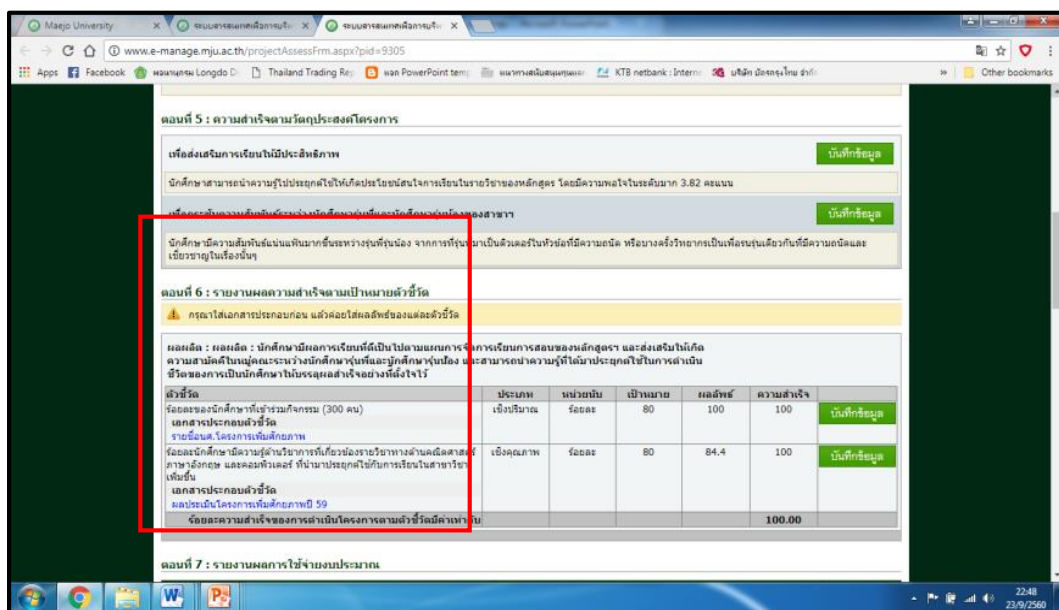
Maejo University | ระบบสารสนเทศเพื่อการบริห | ระบบสารสนเทศเพื่อการบริห

www.e-manage.mju.ac.th/projectAssessFrm.aspx?pid=9305

Apps | Facebook | แผนที่ Longdo | Thailand Trading Rep | PowerPoint | KTB netbank : Intern | Other bookmarks

ตอนที่ 5 : ความสำเร็จตามวัตถุประสงค์โครงการ

เพื่อส่งเสริมการเรียนให้มีประสิทธิภาพ

บันทึกข้อมูล

นักศึกษาสามารถนำความรู้ไปประยุกต์ใช้ให้เกิดประโยชน์สนในการเรียนในรายวิชาของหลักสูตร โดยมีความพอใจในระดับมาก 3.82 คะแนน

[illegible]

บันทึกข้อมูล

นักศึกษามีความสัมพันธ์แน่นแฟ้นมากขึ้นระหว่างรุ่นพี่รุ่นน้อง จากการที่รุ่นพี่มาเป็นติวเตอร์ในหัวข้อที่มีความถนัด หรือบางครั้งวิทยากรเป็นเพื่อนรุ่นเดียวกันที่มีความถนัดและเชี่ยวชาญในเรื่องนั้นๆ

ตอนที่ 6 : รายงานผลความสำเร็จตามเป้าหมายตัวชี้วัด

กรุณาใส่เอกสารประกอบก่อน แล้วค่อยใส่ผลลัพธ์ของแต่ละตัวชี้วัด

ผลผลิต : ผลผลิต : นักศึกษามีผลการเรียนที่ดีเป็นไปตามแผนการจัดการเรียนการสอนของหลักสูตร และส่งเสริมให้เกิดความสามัคคีในหมู่คณะระหว่างนักศึกษารุ่นพี่และนักศึกษารุ่นน้อง และสามารถนำความรู้ที่ได้มาประยุกต์ใช้ในการดำเนินชีวิตของการเป็นนักศึกษาให้บรรลุผลสำเร็จอย่างที่ตั้งใจไว้

| ตัวชี้วัด | ประเภท | หน่วยนับ | เป้าหมาย | ผลลัพธ์ | ความสำเร็จ | |
|---|---|---|---|---|---|---|
| ร้อยละของนักศึกษาที่เข้าร่วมกิจกรรม (300 คน) เอกสารประกอบตัวชี้วัด รายชื่อนศ.โครงการเพิ่มศักยภาพ | เชิงปริมาณ | ร้อยละ | 80 | 100 | 100 | บันทึกข้อมูล |
| ร้อยละนักศึกษามีความรู้ด้านวิชาการที่เกี่ยวข้องรายวิชาทางด้านคณิตศาสตร์ ภาษาอังกฤษ และคอมพิวเตอร์ ที่นำมาประยุกต์ใช้กับการเรียนในสาขาวิชาเพิ่มขึ้น เอกสารประกอบตัวชี้วัด ผลประเมินโครงการเพิ่มศักยภาพปี 59 | เชิงคุณภาพ | ร้อยละ | 80 | 84.4 | 100 | บันทึกข้อมูล |
| ร้อยละความสำเร็จของการดำเนินโครงการตามตัวชี้วัดมีค่าเท่ากับ | | | | | 100.00 | |

ตอนที่ 7 : รายงานผลการใช้จ่ายงบประมาณ

22:48
23/9/2560